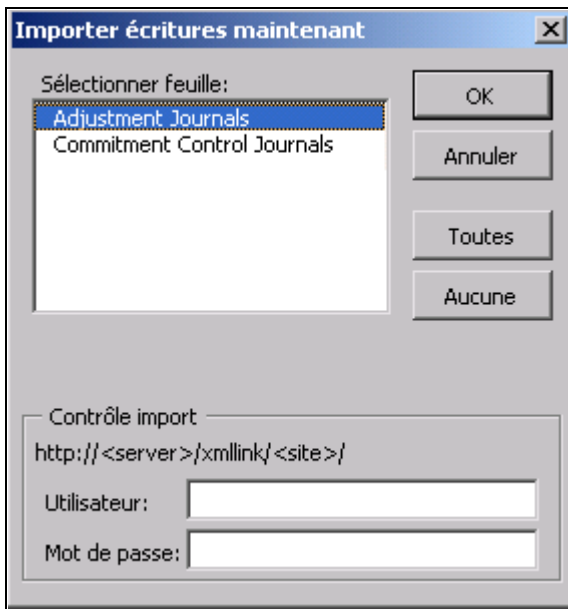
Importer écritures maintenant

Sélectionner feuille:

Adjustment Journals
Commitment Control Journals

OK

Annuler

Toutes

Aucune

Contrôle import

http://<server>/xmllink/<site>/

Utilisateur:

Mot de passe: